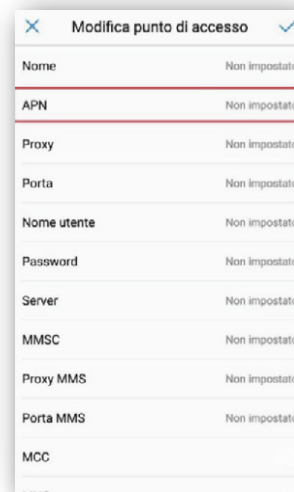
Modifica punto di accesso

Nome
Non impostato

APN
Non impostato

Proxy
Non impostato

Porta
Non impostato

Nome utente
Non impostato

Password
Non impostato

Server
Non impostato

MMSC
Non impostato

Proxy MMS
Non impostato

Porta MMS
Non impostato

MCC